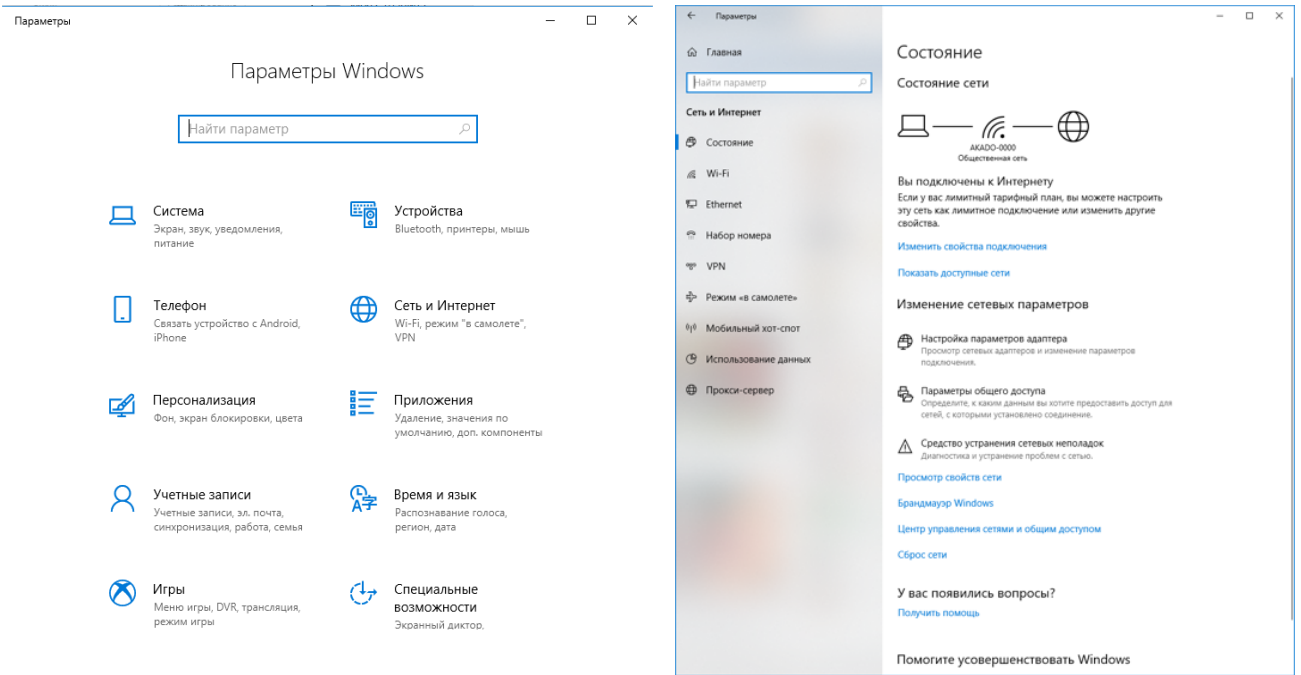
Параметры

Параметры Windows

Найти параметр

Система
Экран, звук, уведомления, питание

Устройства
Bluetooth, принтеры, мышь

Телефон
Связать устройство с Android, iPhone

Сеть и Интернет
Wi-Fi, режим "в самолете", VPN

Персонализация
Фон, экран блокировки, цвета

Приложения
Удаление, значения по умолчанию, доп. компоненты

Учетные записи
Учетные записи, эл. почта, синхронизация, работа, семья

Время и язык
Распознавание голоса, регион, дата

Игры
Меню игры, DVR, трансляция, режим игры

Специальные возможности
Экранный диктор,

Параметры

Главная

Найти параметр

Сеть и Интернет

Состояние

Wi-Fi

Ethernet

Набор номера

VPN

Режим «в самолете»

Мобильный хот-спот

Использование данных

Прокси-сервер

Состояние

Состояние сети

AKADO-0000
Общественная сеть

Вы подключены к Интернету
Если у вас лимитный тарифный план, вы можете настроить эту сеть как лимитное подключение или изменить другие свойства.

Изменить свойства подключения

Показать доступные сети

Изменение сетевых параметров

Настройка параметров адаптера
Просмотр сетевых адаптеров и изменение параметров подключения.

Параметры общего доступа
Определите, к каким данным вы хотите предоставить доступ для сетей, с которыми установлено соединение.

Средство устранения сетевых неполадок
Диагностика и устранение проблем с сетью.

Просмотр свойств сети

Брандмауэр Windows

Центр управления сетями и общим доступом

Сброс сети

У вас появились вопросы?
Получить помощь

Помогите усовершенствовать Windows